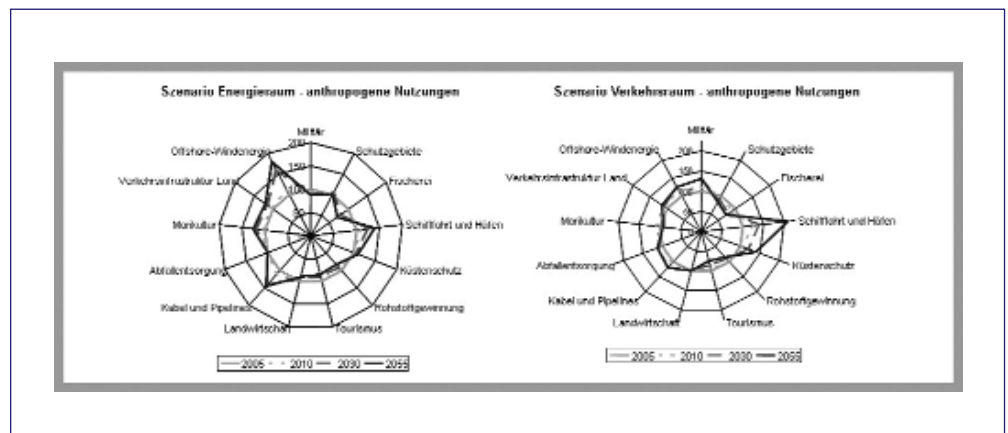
Scenario Energieraum - anthropogene Nutzungen

Militär
200
150
100
Offshore-Windenergie
Schutzgebiete
Verkehrsinfrastruktur Land
Fischerei
Marikultur
Schifffahrt und Häfen
Abfallentsorgung
Küstenschutz
Kabel und Pipelines
Rohstoffgewinnung
Landwirtschaft
Tourismus

2005 2010 2030 2055

Scenario Verkehrsraum - anthropogene Nutzungen

Militär
200
150
Offshore-Windenergie
Schutzgebiete
Verkehrsinfrastruktur Land
Fischerei
Marikultur
Schifffahrt und Häfen
Abfallentsorgung
Küstenschutz
Kabel und Pipelines
Rohstoffgewinnung
Landwirtschaft
Tourismus

2005 2010 2030 2055